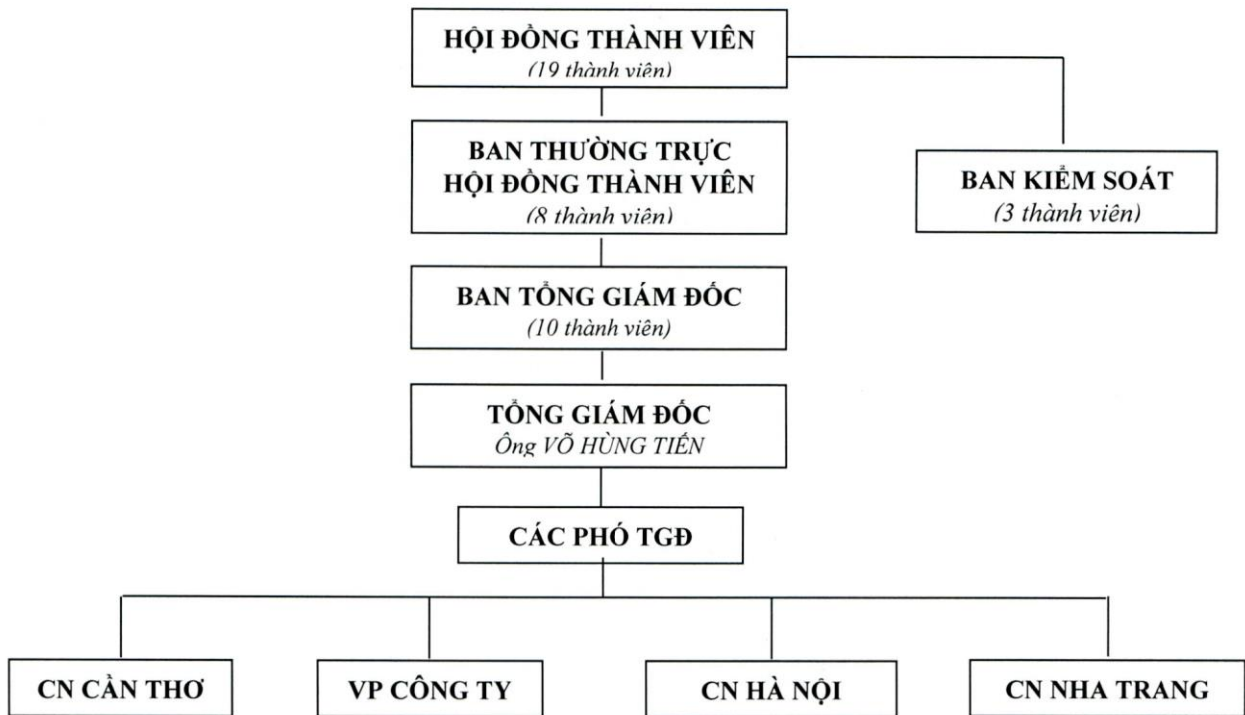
HỘI ĐỒNG THÀNH VIÊN
(19 thành viên)

BAN THƯỜNG TRỰC
HỘI ĐỒNG THÀNH VIÊN
(8 thành viên)

BAN KIỂM SOÁT
(3 thành viên)

BAN TỔNG GIÁM ĐỐC
(10 thành viên)

TỔNG GIÁM ĐỐC
Ông VÕ HÙNG TIẾN

CÁC PHÓ TGĐ

CN CẦN THƠ

VP CÔNG TY

CN HÀ NỘI

CN NHA TRANG